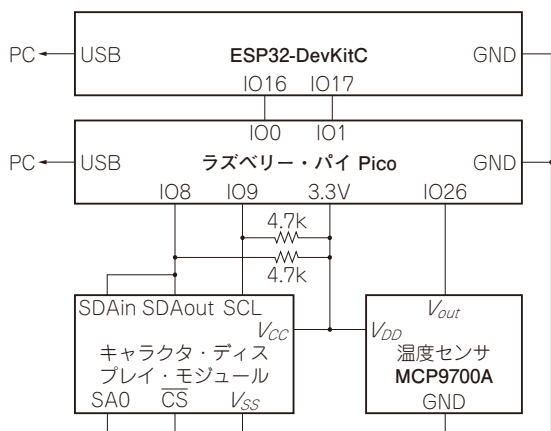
PC USB ESP32-DevKitC GND
IO16 IO17
IO0 IO1
PC USB ラズベリー・パイ Pico GND
IO8 IO9 3.3V IO26
4.7k
4.7k
SDAin SDAout SCL
$V_{CC}$
キャラクタ・ディスプレイ・モジュール
SA0 $\overline{CS}$ $V_{SS}$
$V_{out}$
$V_{DD}$
温度センサ
MCP9700A
GND